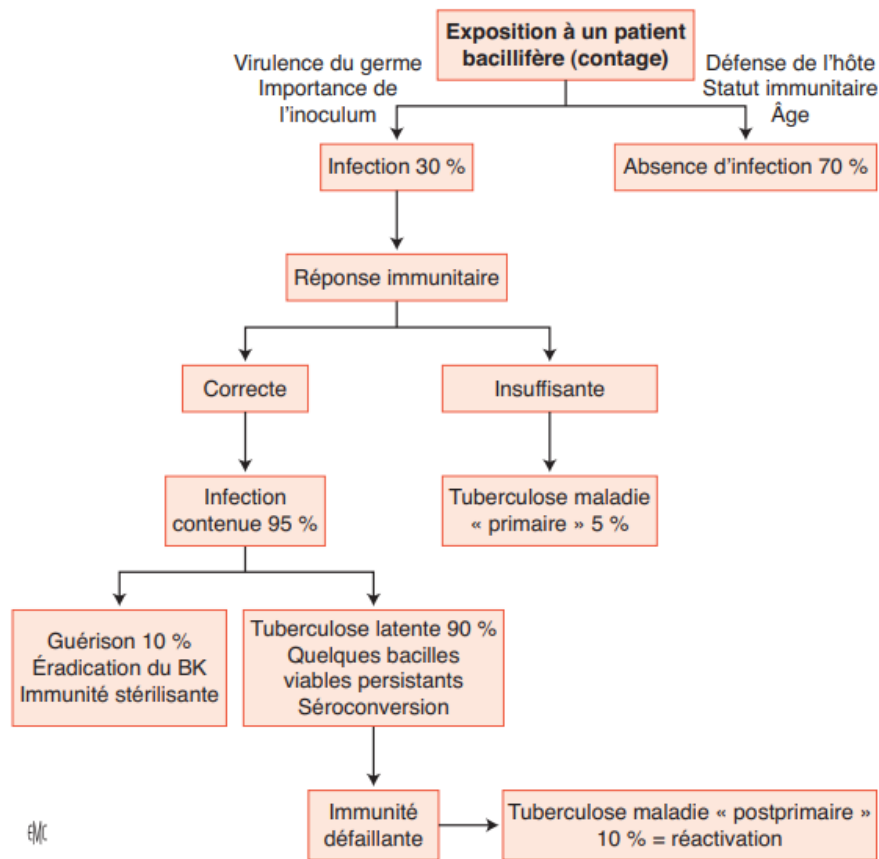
Exposition à un patient bacillifère (contage)

Virulence du germe
Importance de l'inoculum

Défense de l'hôte
Statut immunitaire
Âge

Infection 30 %

Absence d'infection 70 %

Réponse immunitaire

Correcte

Insuffisante

Infection contenue 95 %

Tuberculose maladie « primaire » 5 %

Guérison 10 %
Éradication du BK
Immunité stérilisante

Tuberculose latente 90 %
Quelques bacilles viables persistants
Séroconversion

Immunité défaillante

Tuberculose maladie « postprimaire »
10 % = réactivation

EMC